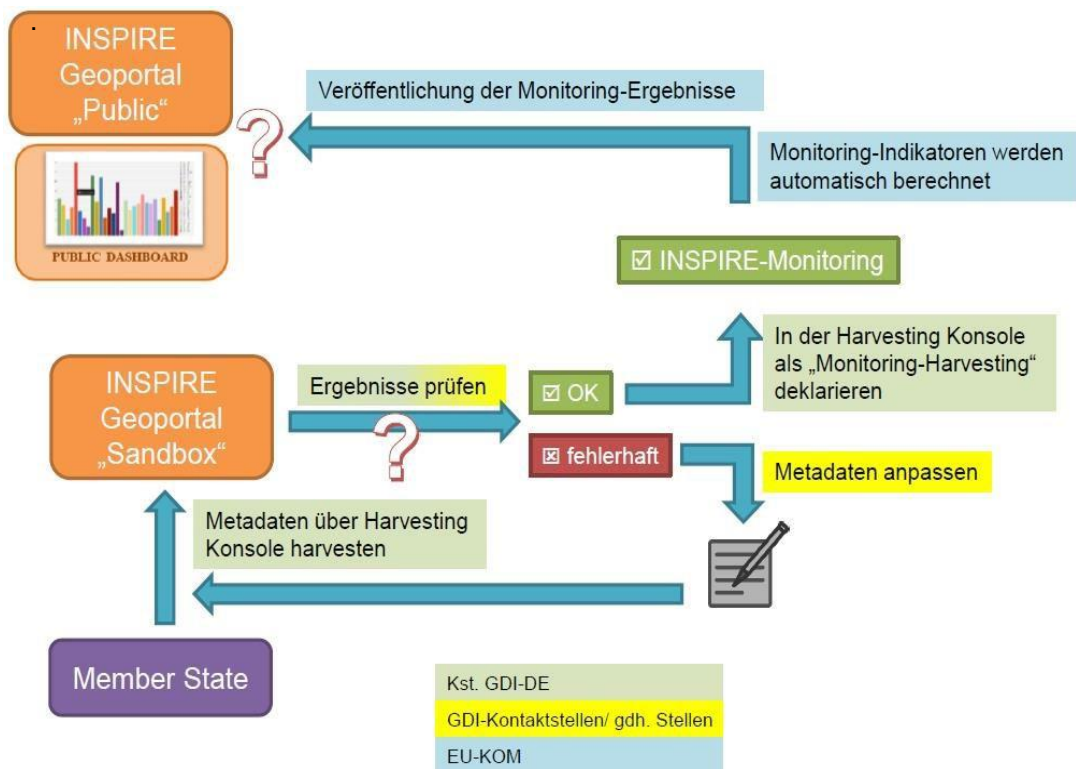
INSPIRE Geoportal „Public“

PUBLIC DASHBOARD

Veröffentlichung der Monitoring-Ergebnisse

Monitoring-Indikatoren werden automatisch berechnet

☑ INSPIRE-Monitoring

In der Harvesting Konsole als „Monitoring-Harvesting“ deklarieren

INSPIRE Geoportal „Sandbox“

Ergebnisse prüfen

☑ OK

☒ fehlerhaft

Metadaten anpassen

Metadaten über Harvesting Konsole harvesten

Member State

Kst. GDI-DE

GDI-Kontaktstellen/ gdh. Stellen

EU-KOM